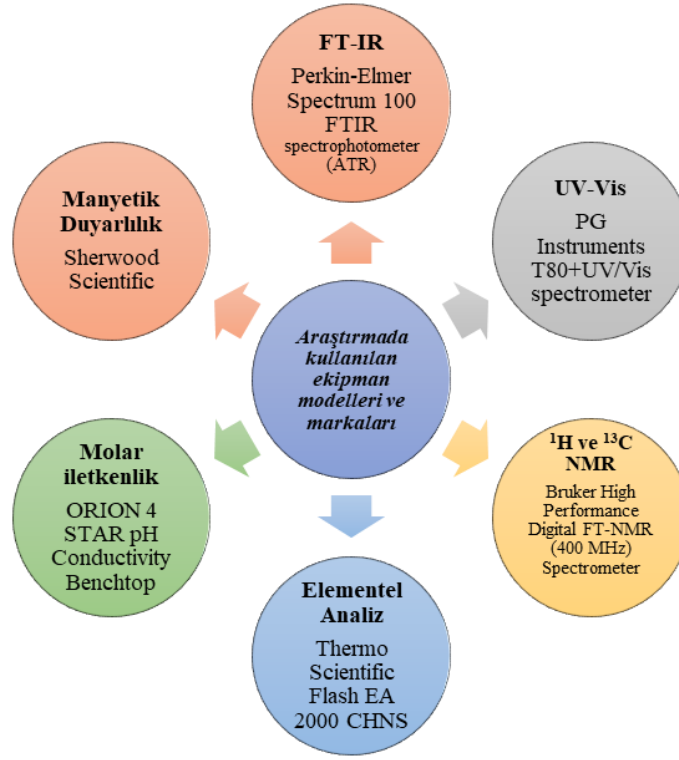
Araştırmada kullanılan ekipman modelleri ve markaları

FT-IR
Perkin-Elmer Spectrum 100 FTIR spectrophotometer (ATR)

UV-Vis
PG Instruments T80+UV/Vis spectrometer

$^{1}$H ve $^{13}$C NMR
Bruker High Performance Digital FT-NMR (400 MHz) Spectrometer

Elementel Analiz
Thermo Scientific Flash EA 2000 CHNS

Molar iletkenlik
ORION 4 STAR pH Conductivity Benchtop

Manyetik Duyarlılık
Sherwood Scientific